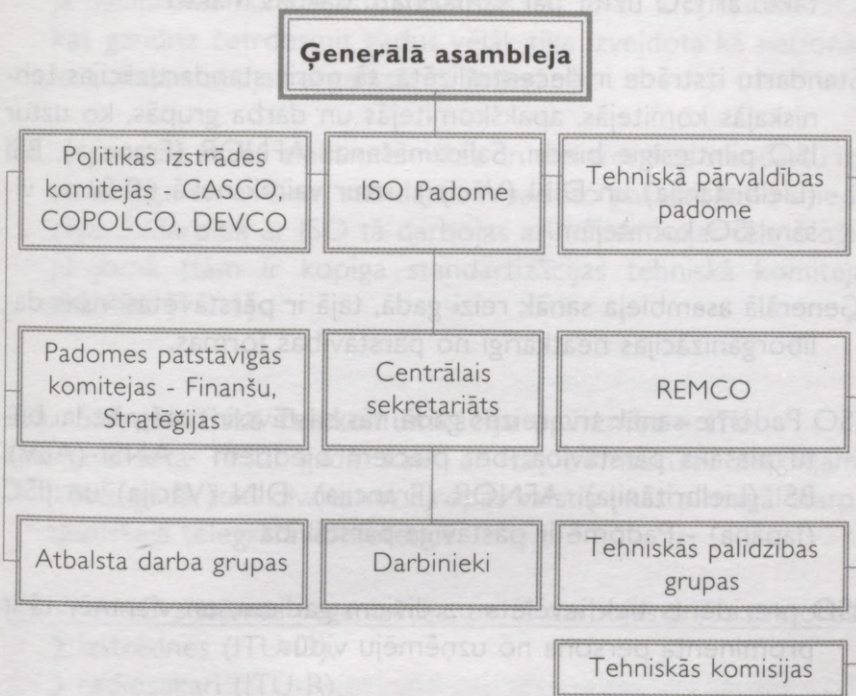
Ģenerālā asambleja

Politikas izstrādes komitejas - CASCO, COPOLCO, DEVCO

ISO Padome

Tehniskā pārvaldības padome

Padomes patstāvīgās komitejas - Finanšu, Stratēģijas

Centrālais sekretariāts

REMCO

Atbalsta darba grupas

Darbinieki

Tehniskās palīdzības grupas

Tehniskās komisijas